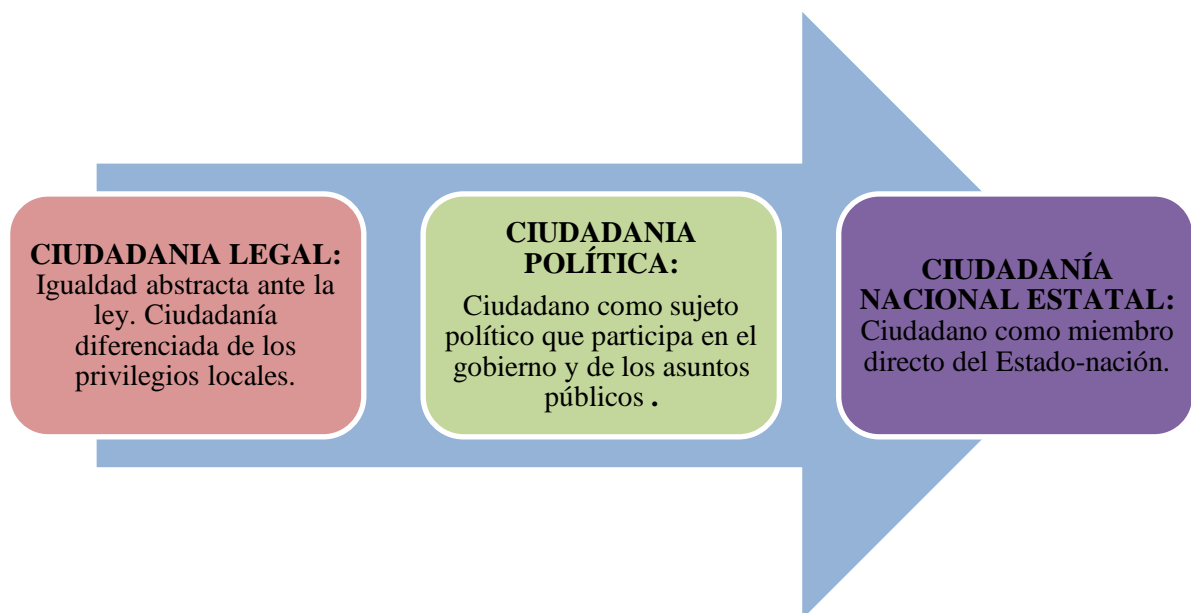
CIUDADANIA LEGAL:
Igualdad abstracta ante la ley. Ciudadanía diferenciada de los privilegios locales.

CIUDADANIA POLÍTICA:
Ciudadano como sujeto político que participa en el gobierno y de los asuntos públicos .

CIUDADANÍA NACIONAL ESTATAL:
Ciudadano como miembro directo del Estado-nación.